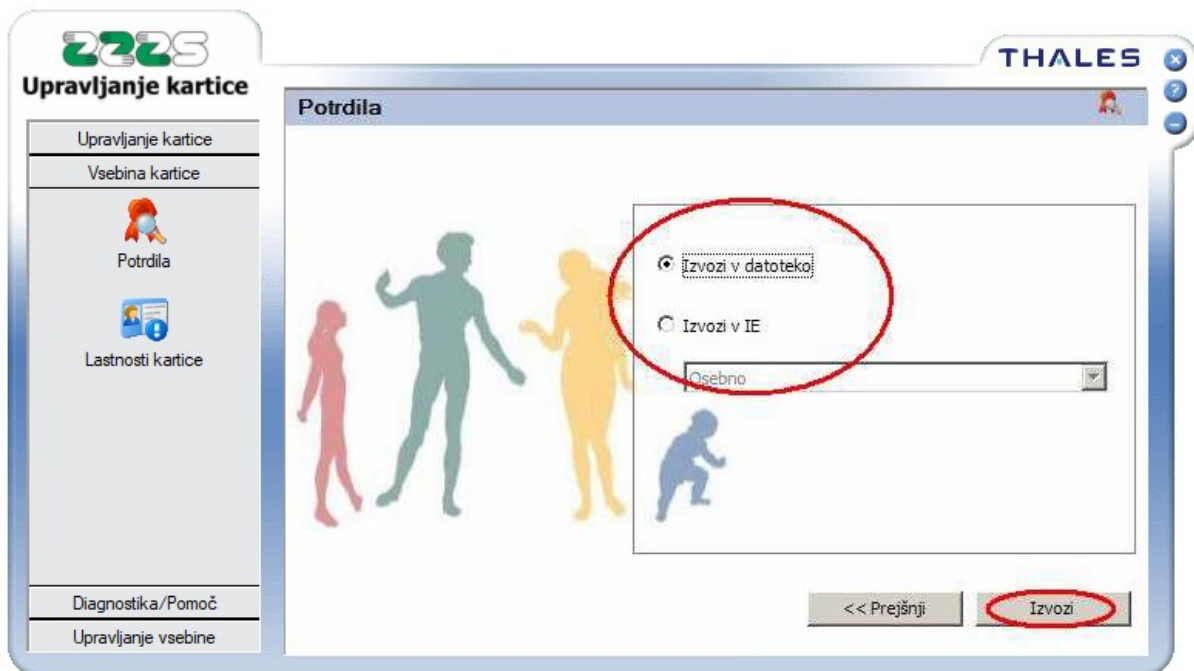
ZZZS
Upravljanje kartice

THALES

Potrdila

Upravljanje kartice
Vsebina kartice
Potrdila
Lastnosti kartice

Izvozi v datoteko
Izvozi v IE
Osebno

Diagnostika/Pomoč
Upravljanje vsebine

<< Prejšnji
Izvozi